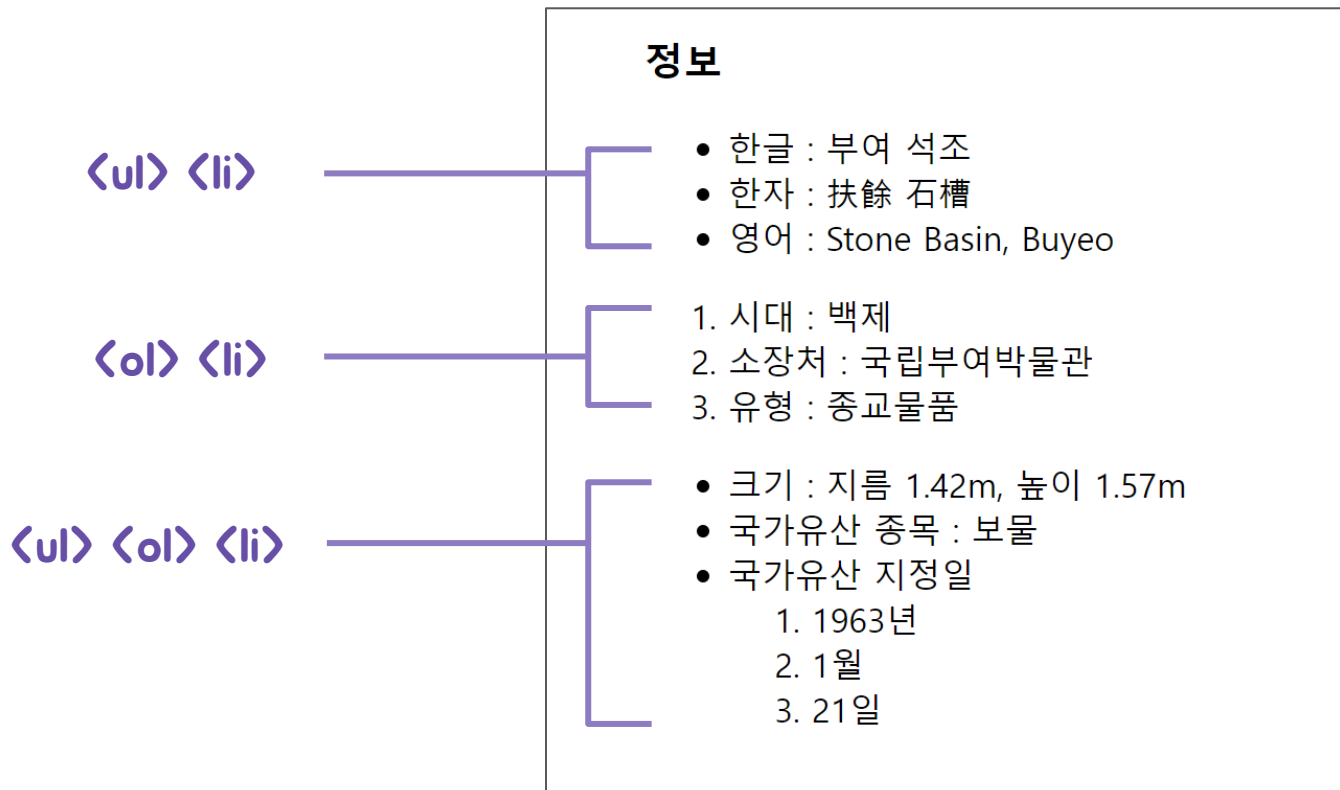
정보

<ul> <li>

- 한글 : 부여 석조
- 한자 : 扶餘 石槽
- 영어 : Stone Basin, Buyeo

<ol> <li>

1. 시대 : 백제
2. 소장처 : 국립부여박물관
3. 유형 : 종교물품

<ul> <ol> <li>

- 크기 : 지름 1.42m, 높이 1.57m
- 국가유산 종목 : 보물
- 국가유산 지정일
  1. 1963년
  2. 1월
  3. 21일